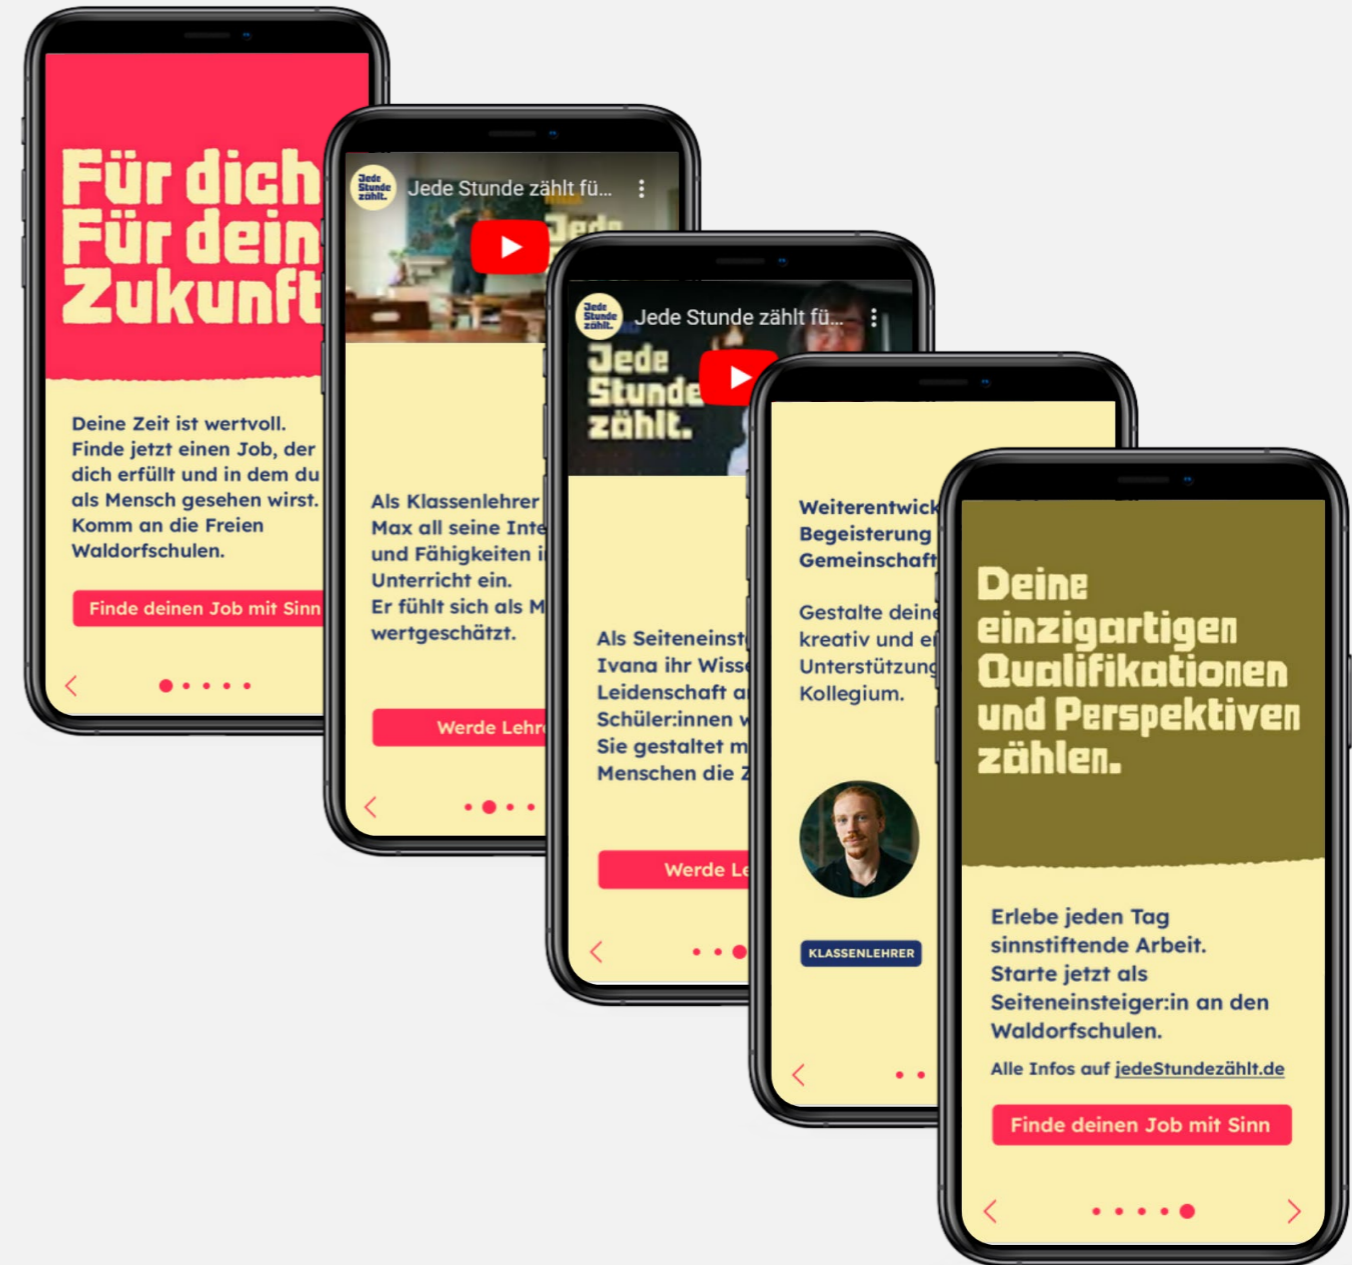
Für dich Für dein Zukunft

Deine Zeit ist wertvoll. Finde jetzt einen Job, der dich erfüllt und in dem du als Mensch gesehen wirst. Komm an die Freien Waldorfschulen.

Finde deinen Job mit Sinn

Jede Stunde zählt.

Jede Stunde zählt fü...

Jede

Als Klassenlehrer Max all seine Inte und Fähigkeiten i Unterricht ein. Er fühlt sich als M wertgeschätzt.

Werde Lehr

Jede Stunde zählt.

Jede Stunde zählt fü...

Jede Stunde zählt.

Als Seiteneinst Ivana ihr Wiss Leidenschaft a Schüler:innen w Sie gestaltet m Menschen die Z

Werde Le

Weiterentwick Begeisterung Gemeinschaft

Gestalte deine kreativ und e Unterstützung Kollegium.

KLASSENLEHRER

Deine einzigartigen Qualifikationen und Perspektiven zählen.

Erlebe jeden Tag sinnstiftende Arbeit. Starte jetzt als Seiteneinsteiger:in an den Waldorfschulen.

Alle Infos auf jedeStundezählt.de

Finde deinen Job mit Sinn